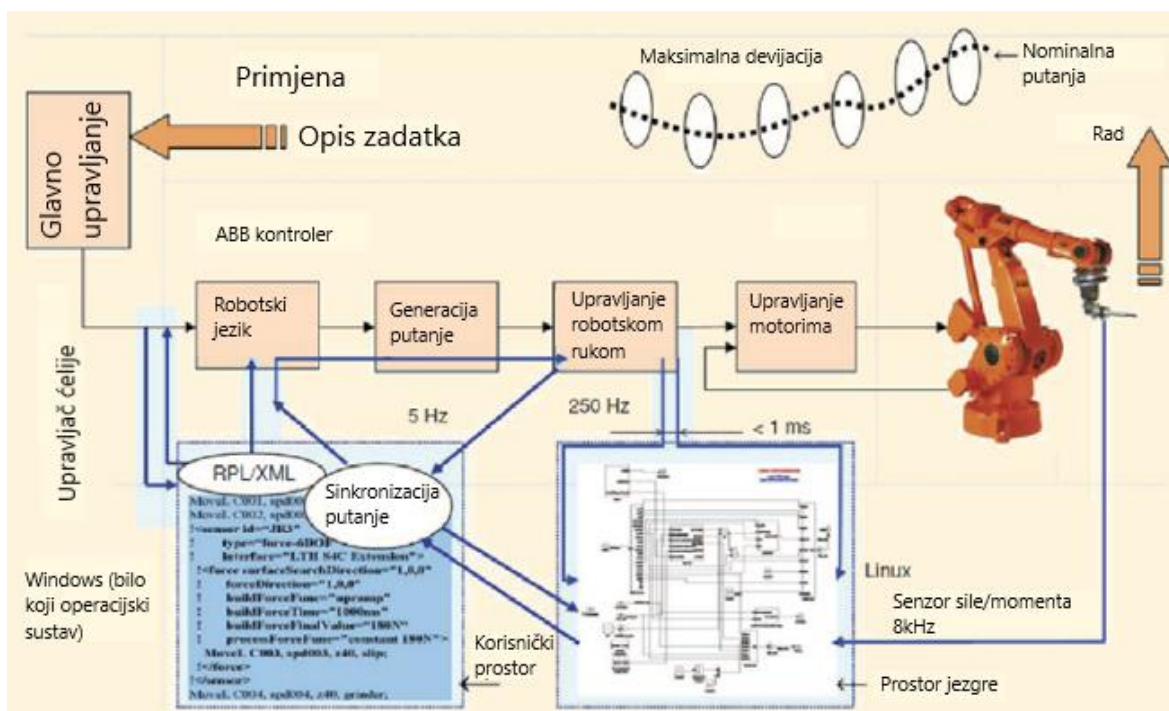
Primjena

Maksimalna devijacija

Nominalna putanja

Glavno upravljanje

Opis zadatka

Rad

ABB kontroler

Robotski jezik

Generacija putanje

Upravljanje robotskom rukom

Upravljanje motorima

Upravljač ćelije

5 Hz

250 Hz

< 1 ms

RPL/XML

Sinkronizacija putanje

MoveL C001, spd00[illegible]
MoveL C002, spd00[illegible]
!<sensor id="JR3"
! type="force-6DOF"
! interface="LTH S4C Extension">
!<force surfaceSearchDirection="1,0,0"
! forceDirection="1,0,0"
! buildForceFunc="upramp"
! buildForceTime="1000ms"
! buildForceFinalValue="180N"
! processForceFunc="constant 180N">
MoveL C003, spd003, z40, slip;
!</force>
!</sensor>
MoveL C004, spd004, z40, grinder;

Linux

Windows (bilo koji operacijski sustav)

Korisnički prostor

Senzor sile/momenta 8kHz

Prostor jezgre